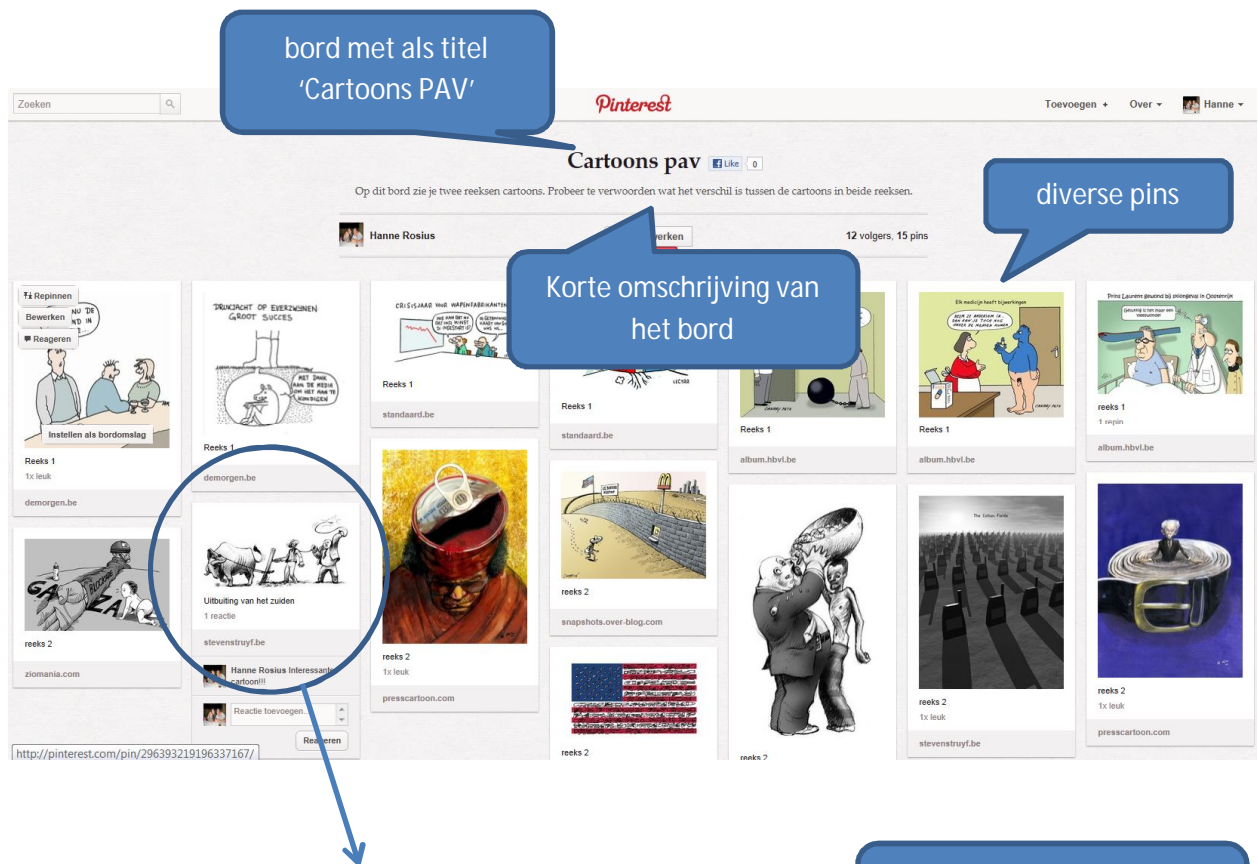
bord met als titel 'Cartoons PAV'

Zoeken

Pinterest

Toevoegen + Over ▾ Hanne ▾

Cartoons pav Like 0

Op dit bord zie je twee reeksen cartoons. Probeer te verwoorden wat het verschil is tussen de cartoons in beide reeksen.

diverse pins

Hanne Rosius

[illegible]werken

12 volgers, 15 pins

Korte omschrijving van het bord

Repinnen
Bewerken
Reageren

Instellen als bordomslag

Reeks 1
1x leuk
demorgen.be

DRUKJACHT OP EVERZWIJNEN GROOT SUCCES

HET IMAGO VAN DE MEDIA OM HET AAN TE KONDIGEN

Reeks 1
demorgen.be

CRISISJAAR VOOR WAPENFABRIKANTEN

Reeks 1
standaard.be

Reeks 1
standaard.be

Reeks 1
album.hbvl.be

Elk medicijn heeft bijwerkingen

Reeks 1
album.hbvl.be

Prins Laurent besmet bij ziekenhuis in Oostenrijk

reeks 1
1 repin
album.hbvl.be

reeks 2
ziomania.com

Uitbuiting van het zuiden
1 reactie
stevenstruyf.be

Hanne Rosius Interessante cartoon!!!

Reactie toevoegen...

Reageren

reeks 2
1x leuk
presscartoon.com

reeks 2
snapshots.over-blog.com

reeks 2

reeks 2

The Cotton Fields

reeks 2
1x leuk
stevenstruyf.be

reeks 2
1x leuk
presscartoon.com

http://pinterest.com/pin/296393219196337167/